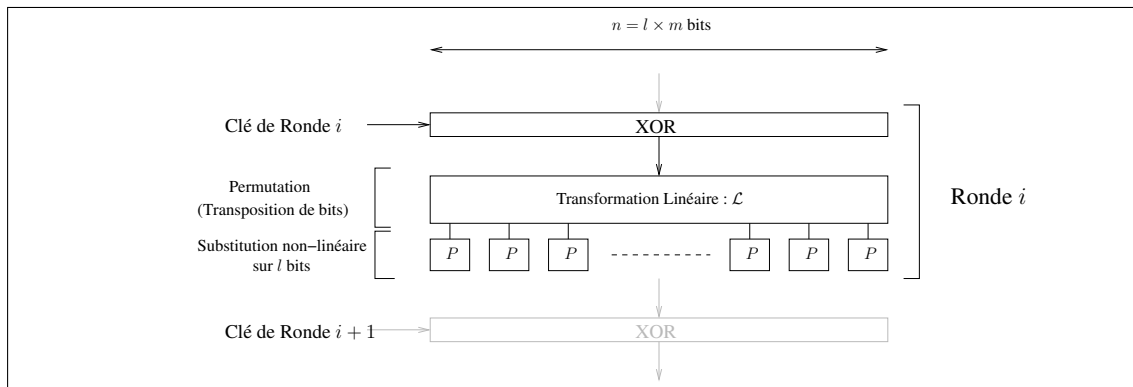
$n = l \times m$ bits

Clé de Ronde $i$

XOR

Permutation
(Transposition de bits)

Transformation Linéaire : $\mathcal{L}$

Ronde $i$

Substitution non−linéaire
sur $l$ bits

$P$ $P$ $P$ ---------- $P$ $P$ $P$

Clé de Ronde $i+1$

XOR